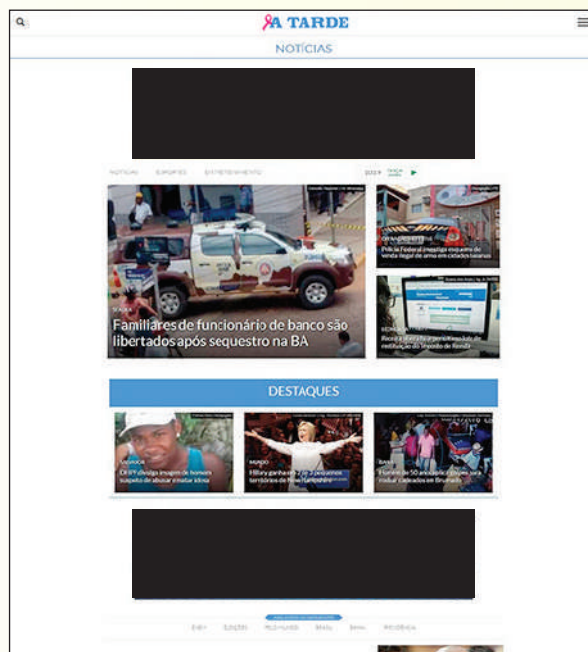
A TARDE

NOTÍCIAS

NOTÍCIAS ESPORTES ENTRETENIMENTO

Familiares de funcionário de banco são libertados após sequestro na BA

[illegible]
Polícia Federal investiga esquema de venda ilegal de arma em cidades baianas

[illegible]
Receita libera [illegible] de restituição do Imposto de Renda

DESTAQUES

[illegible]
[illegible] divulga imagem de homem suspeito de abusar e matar idosa

MUNDO
Hillary ganha em 2 de 3 pequenos territórios de New Hampshire

BAHIA
Homem de 50 anos é preso por roubar capacetes em Brumado

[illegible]